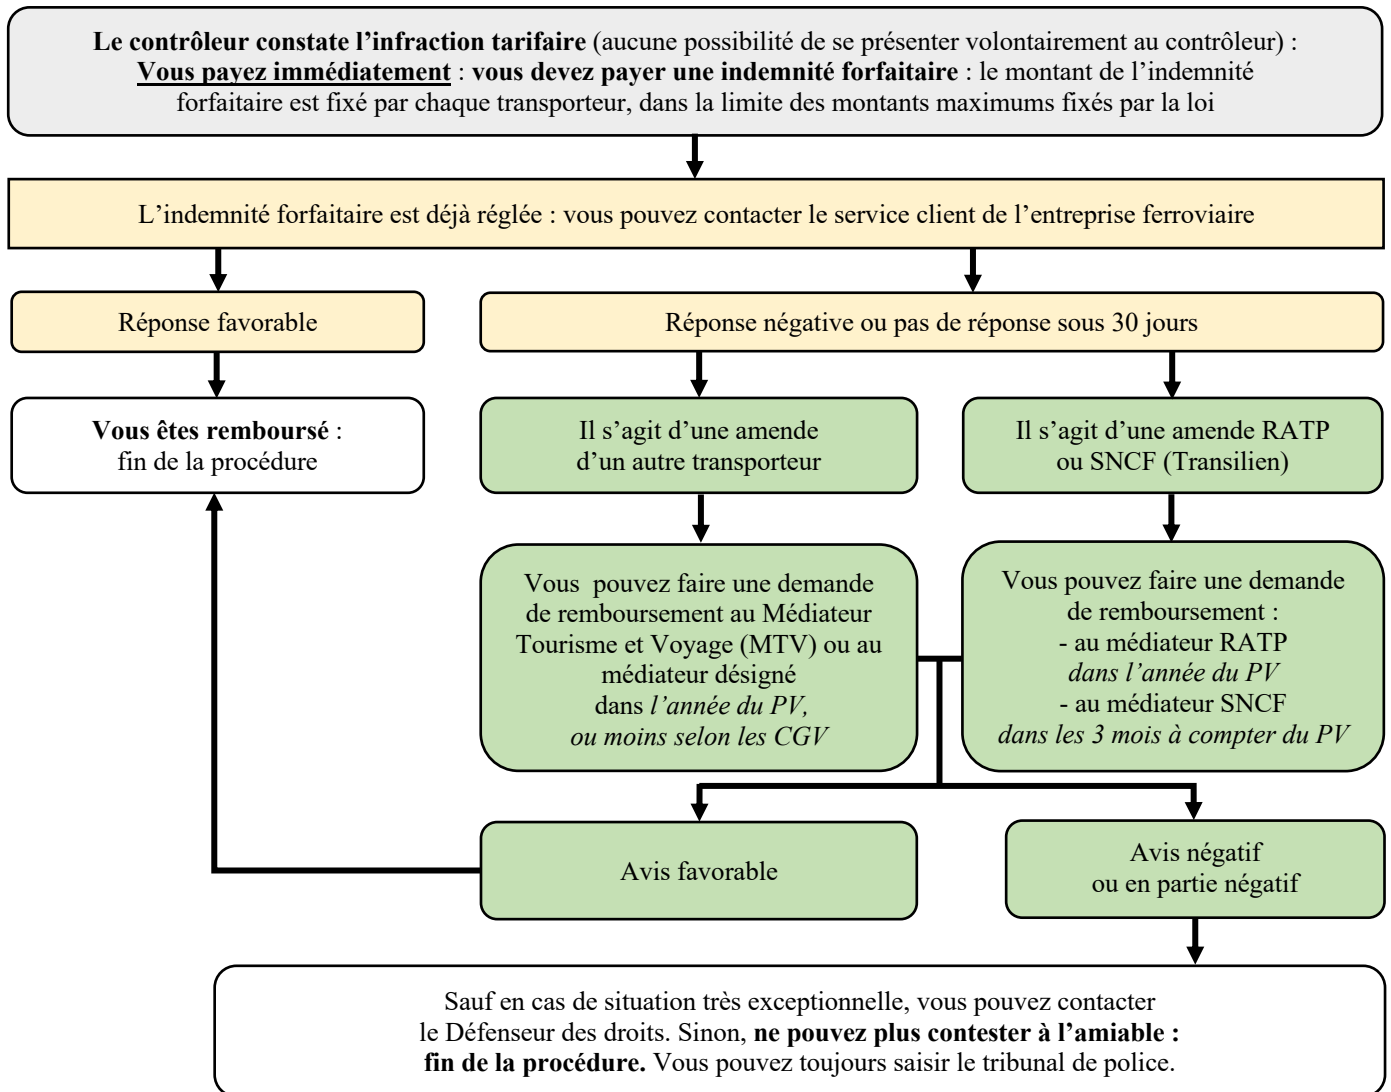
Le contrôleur constate l'infraction tarifaire (aucune possibilité de se présenter volontairement au contrôleur) :
Vous payez immédiatement : vous devez payer une indemnité forfaitaire : le montant de l'indemnité forfaitaire est fixé par chaque transporteur, dans la limite des montants maximums fixés par la loi

L'indemnité forfaitaire est déjà réglée : vous pouvez contacter le service client de l'entreprise ferroviaire

Réponse favorable

Réponse négative ou pas de réponse sous 30 jours

Vous êtes remboursé :
fin de la procédure

Il s'agit d'une amende d'un autre transporteur

Il s'agit d'une amende RATP ou SNCF (Transilien)

Vous pouvez faire une demande de remboursement au Médiateur Tourisme et Voyage (MTV) ou au médiateur désigné dans l'année du PV, ou moins selon les CGV

Vous pouvez faire une demande de remboursement :
- au médiateur RATP
dans l'année du PV
- au médiateur SNCF
dans les 3 mois à compter du PV

Avis favorable

Avis négatif ou en partie négatif

Sauf en cas de situation très exceptionnelle, vous pouvez contacter le Défenseur des droits. Sinon, ne pouvez plus contester à l'amiable : fin de la procédure. Vous pouvez toujours saisir le tribunal de police.